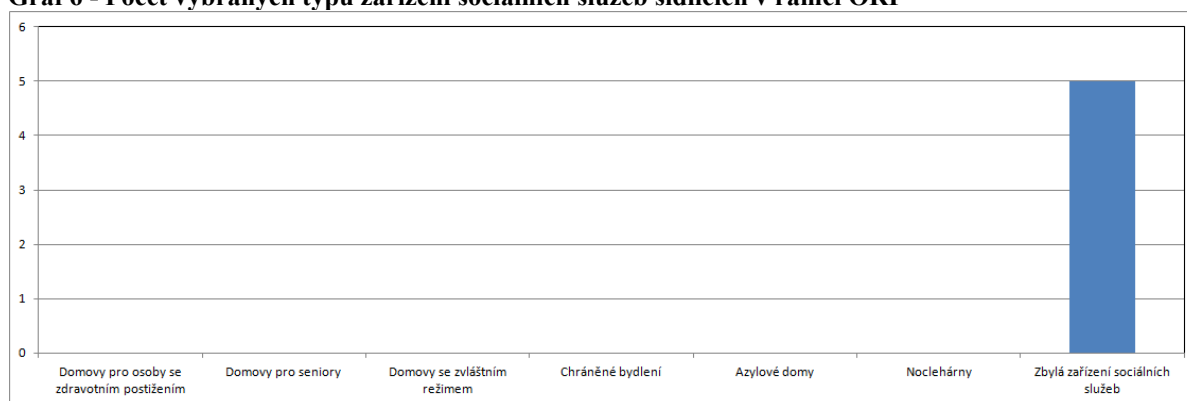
Graf 6 - Počet vybraných typů zařízení sociálních služeb sídlících v rámci ORP

6
5
4
3
2
1
0

Domovy pro osoby se zdravotním postižením
Domovy pro seniory
Domovy se zvláštním režimem
Chráněné bydlení
Azylové domy
Noclehárny
Zbylá zařízení sociálních služeb